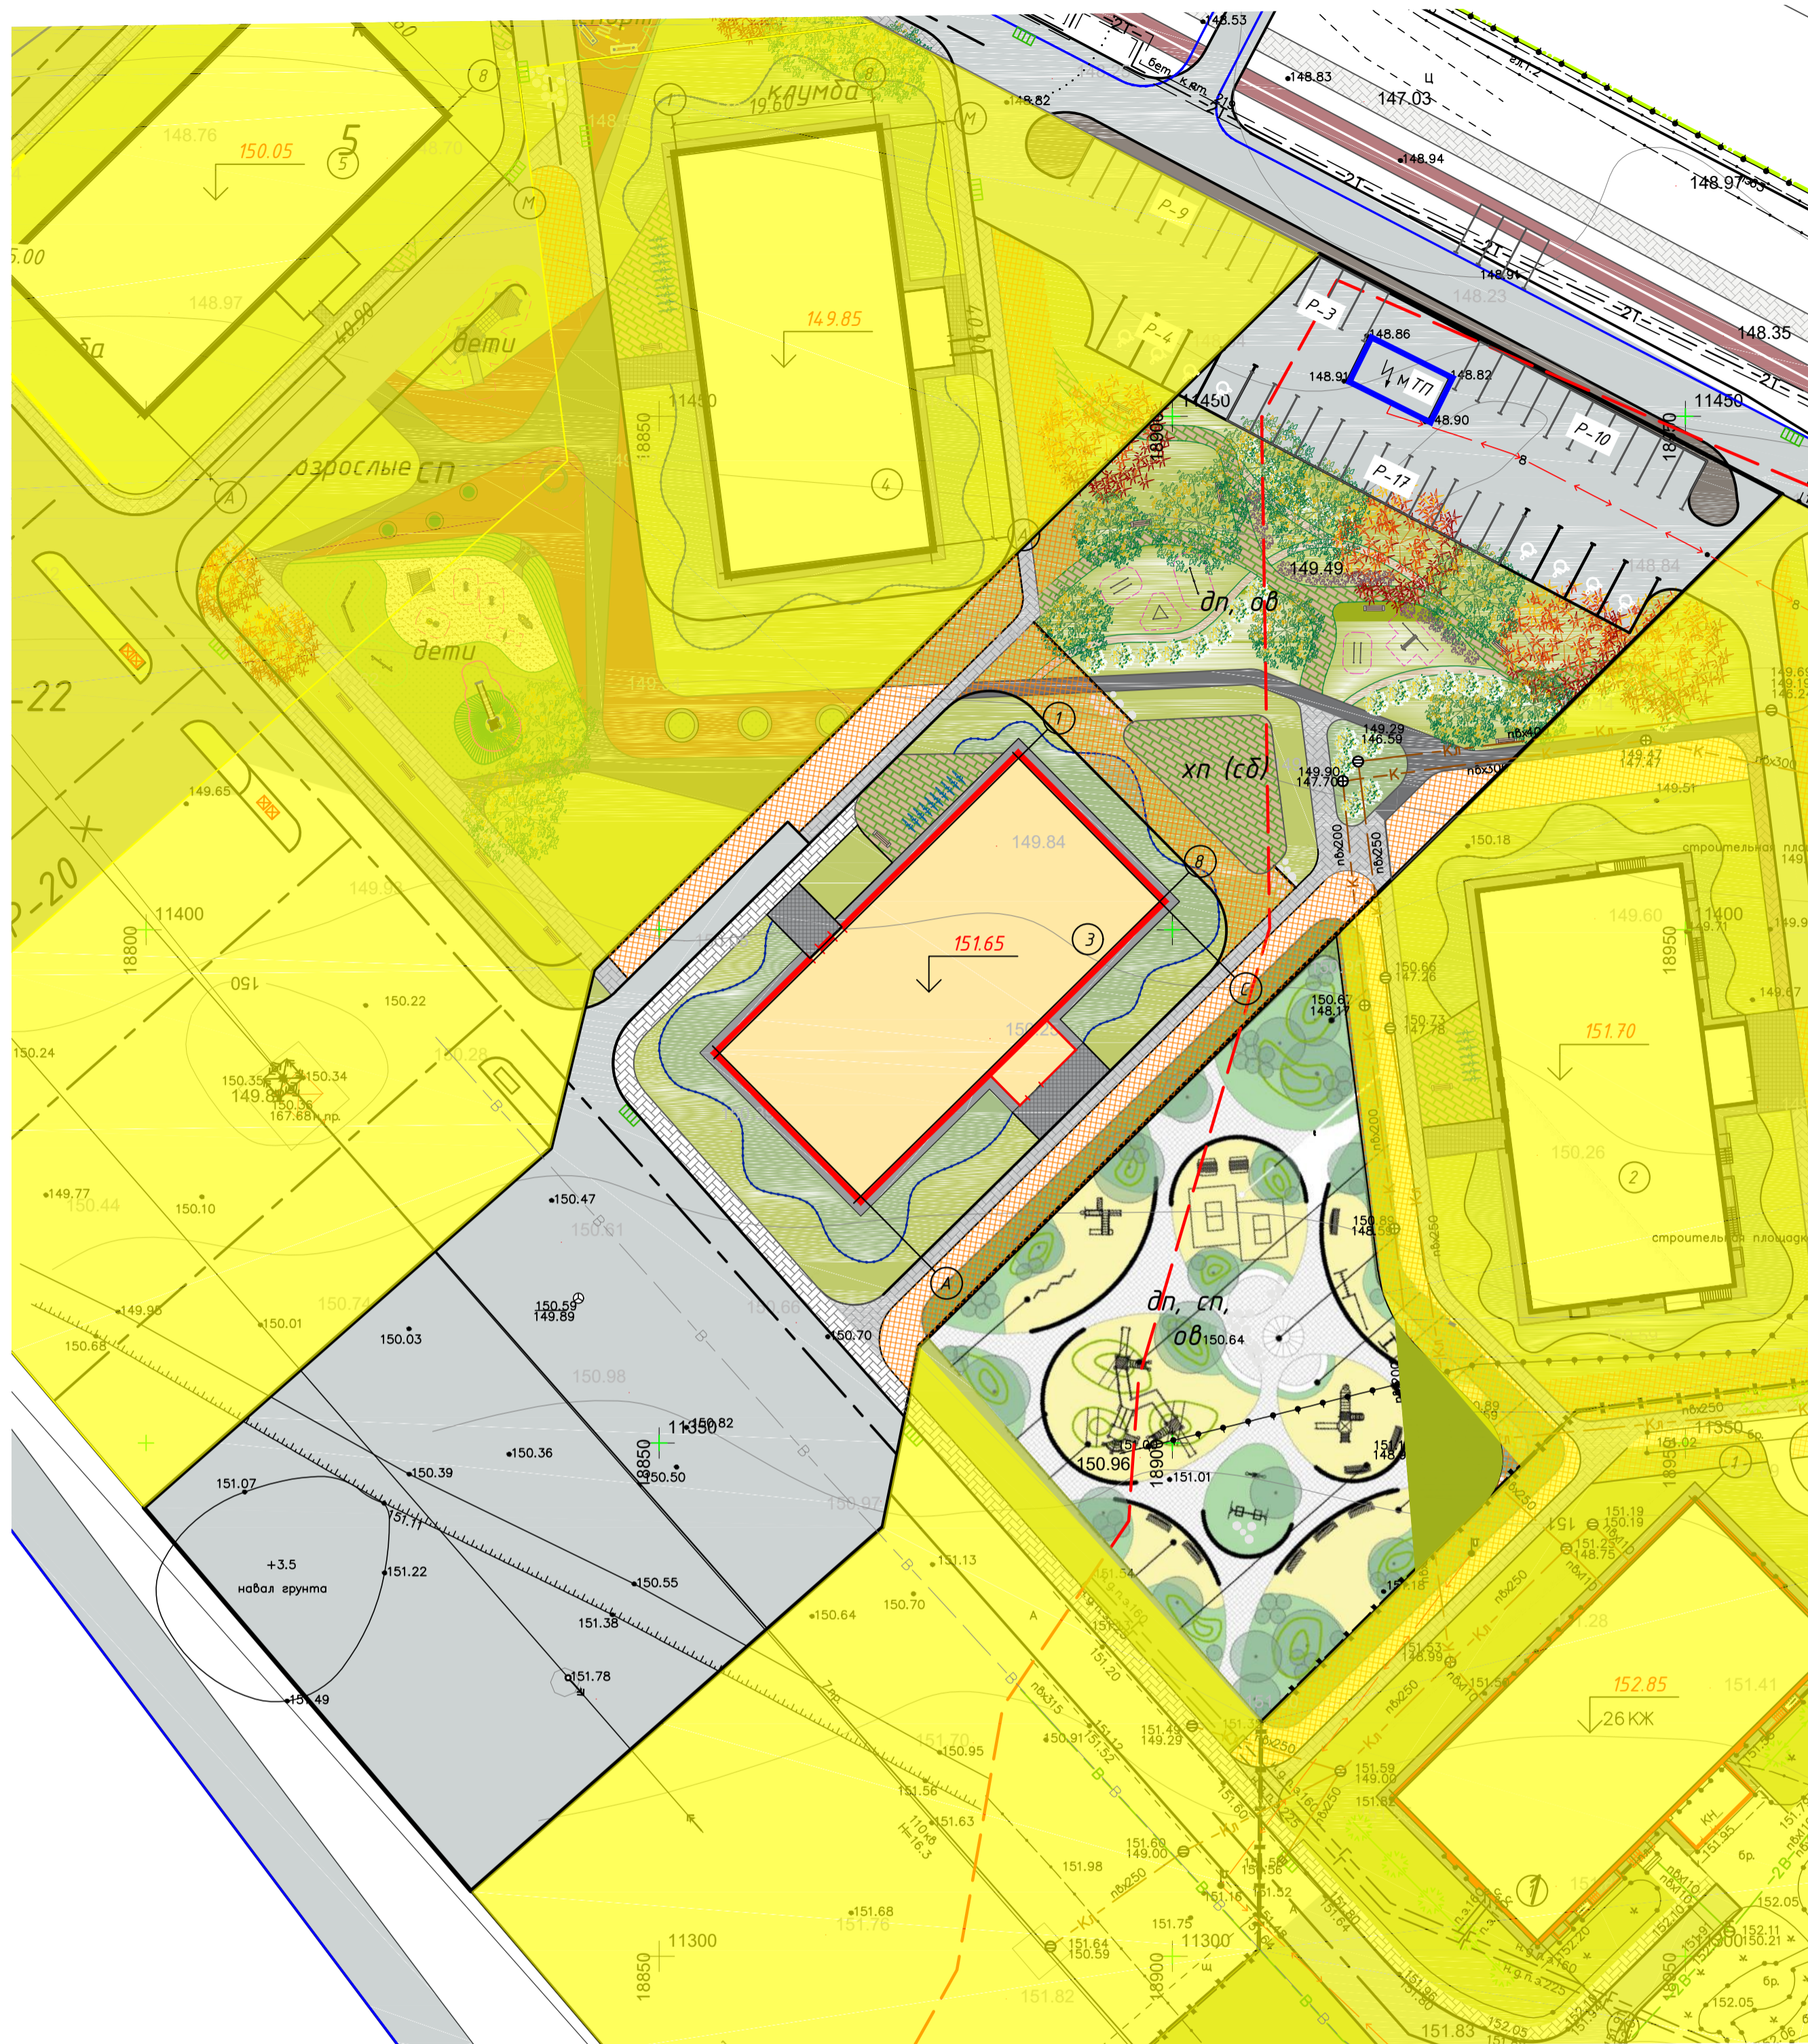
148.53
148.83
Ц
147.03
148.82
клумба
19.60
148.76
150.05
5
148.94
148.97
148.97
Р-9
5.00
148.97
149.85
Р-3
148.23
148.35
дети
Р-4
148.86
148.91
И м ТП
148.82
148.90
11450
11450
11450
Р-10
взрослые сп
Р-17
18850
4
149.49
дп, ов
дети
-22
149.29
146.59
хп (сб)
149.90
147.70
149.47
147.47
149.65
149.84
150.18
Р-20
149.51
11400
11400
151.65
3
18800
18950
149.60
150.22
150
151.70
150.24
150.34
150.35
149.8
167.68
150.26
2
149.77
150.44
150.47
150.10
150.61
дп, сп, ов
150.64
149.95
150.01
150.74
150.59
149.89
150.68
150.03
150.70
150.98
150.82
11350
150.36
18850
150.50
150.39
151.07
150.96
151.01
151.71
+3.5
навал грунта
151.22
150.55
151.13
151.38
150.64
150.70
151.78
152.85
26 КЖ
151.41
151.49
150.91
150.95
151.70
151.56
151.63
151.98
151.60
149.00
151.68
151.76
11300
11300
18850
18900
151.64
150.59
151.75
151.82
151.83
1